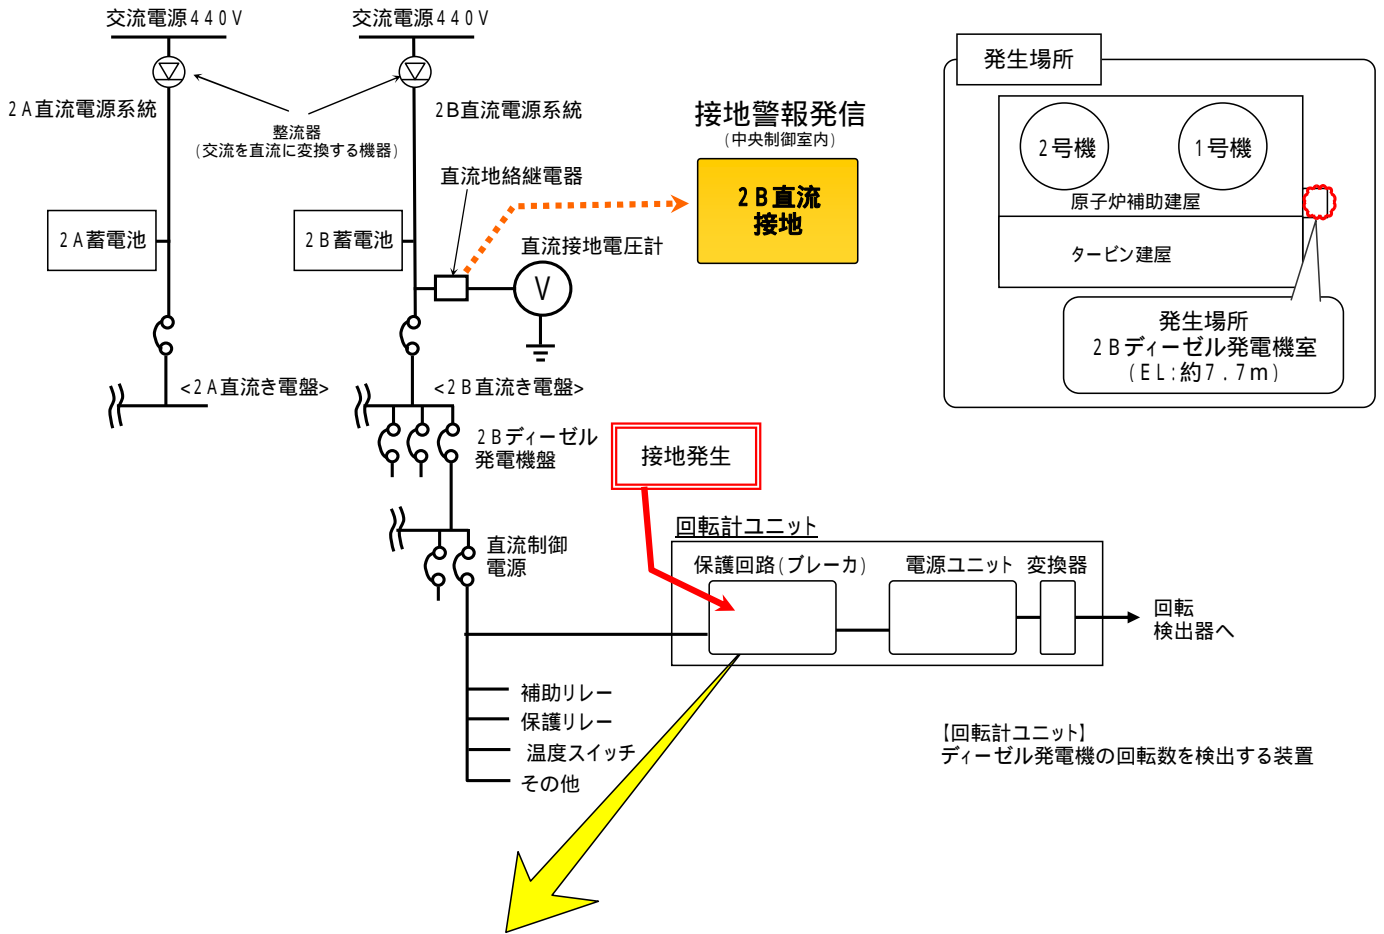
交流電源440V

交流電源440V

2A直流電源系統

整流器
（交流を直流に変換する機器）

2B直流電源系統

接地警報発信
（中央制御室内）

2B直流
接地

直流地絡継電器

2A蓄電池

2B蓄電池

直流接地電圧計

V

<2A直流き電盤>

<2B直流き電盤>

2Bディーゼル
発電機盤

接地発生

直流制御
電源

回転計ユニット

保護回路（ブレーカ）

電源ユニット

変換器

回転
検出器へ

補助リレー
保護リレー
温度スイッチ
その他

発生場所

2号機

1号機

原子炉補助建屋

タービン建屋

発生場所
2Bディーゼル発電機室
（EL：約7．7m）

【回転計ユニット】
ディーゼル発電機の回転数を検出する装置